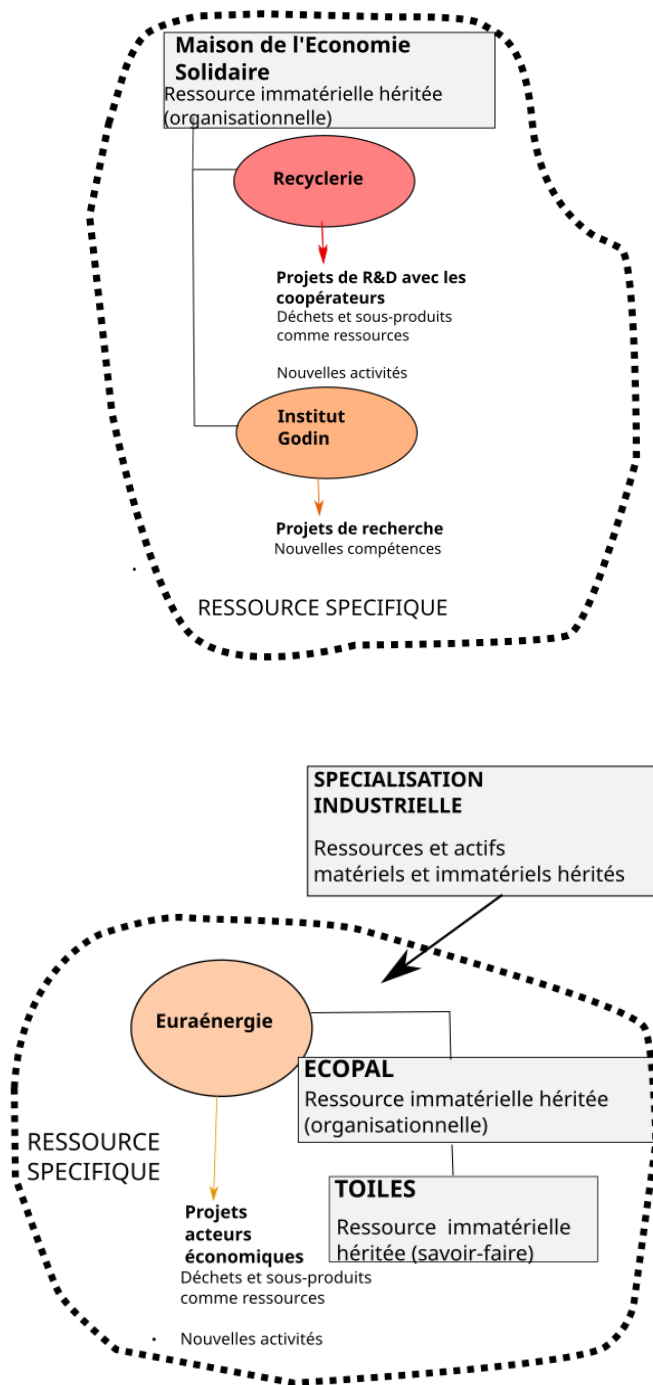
**Maison de l'Economie Solidaire**
Ressource immatérielle héritée (organisationnelle)

**Recyclerie**

**Projets de R&D avec les coopérateurs**
Déchets et sous-produits comme ressources

Nouvelles activités

**Institut Godin**

**Projets de recherche**
Nouvelles compétences

RESSOURCE SPECIFIQUE

**SPECIALISATION INDUSTRIELLE**

Ressources et actifs matériels et immatériels hérités

**Euraénergie**

**ECOPAL**
Ressource immatérielle héritée (organisationnelle)

RESSOURCE SPECIFIQUE

**TOILES**

Ressource immatérielle héritée (savoir-faire)

**Projets acteurs économiques**
Déchets et sous-produits comme ressources

Nouvelles activités